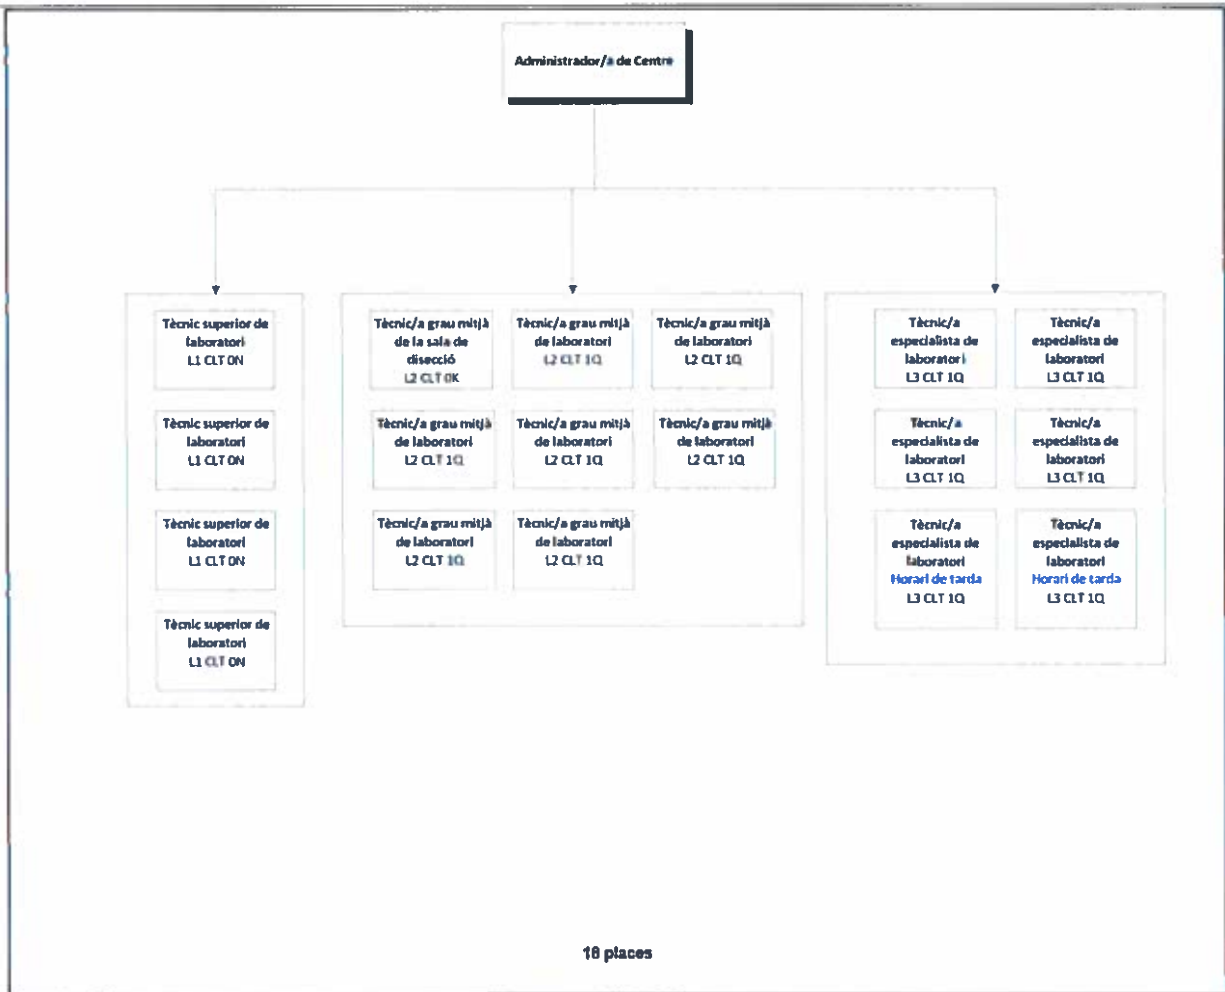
Administrador/a de Centre

Tècnic superior de laboratori
L1 CLT 0N

Tècnic superior de laboratori
L1 CLT 0N

Tècnic superior de laboratori
L1 CLT 0N

Tècnic superior de laboratori
L1 CLT 0N

Tècnic/a grau mitjà de la sala de disecció
L2 CLT 0K

Tècnic/a grau mitjà de laboratori
L2 CLT 1Q

Tècnic/a grau mitjà de laboratori
L2 CLT 1Q

Tècnic/a grau mitjà de laboratori
L2 CLT 1Q

Tècnic/a grau mitjà de laboratori
L2 CLT 1Q

Tècnic/a grau mitjà de laboratori
L2 CLT 1Q

Tècnic/a grau mitjà de laboratori
L2 CLT 1Q

Tècnic/a grau mitjà de laboratori
L2 CLT 1Q

Tècnic/a especialista de laboratori
L3 CLT 1Q

Tècnic/a especialista de laboratori
L3 CLT 1Q

Tècnic/a especialista de laboratori
L3 CLT 1Q

Tècnic/a especialista de laboratori
L3 CLT 1Q

Tècnic/a especialista de laboratori
Horari de tarda
L3 CLT 1Q

Tècnic/a especialista de laboratori
Horari de tarda
L3 CLT 1Q

18 places